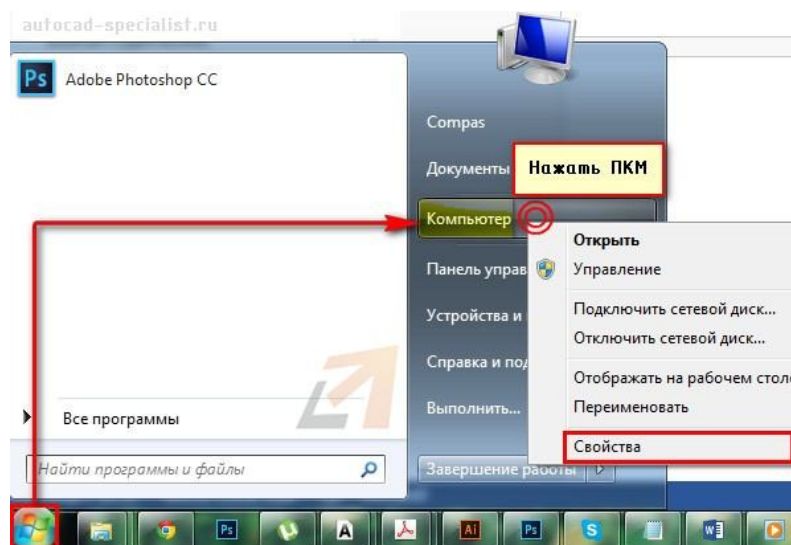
autocad-specialist.ru

Ps Adobe Photoshop CC

Все программы

Найти программы и файлы

Compas

Документы

Нажать ПКМ

Компьютер

Панель управ

Устройства и

Справка и под

Выполнить...

Завершение работы

Открыть

Управление

Подключить сетевой диск...

Отключить сетевой диск...

Отображать на рабочем столе

Переименовать

Свойства